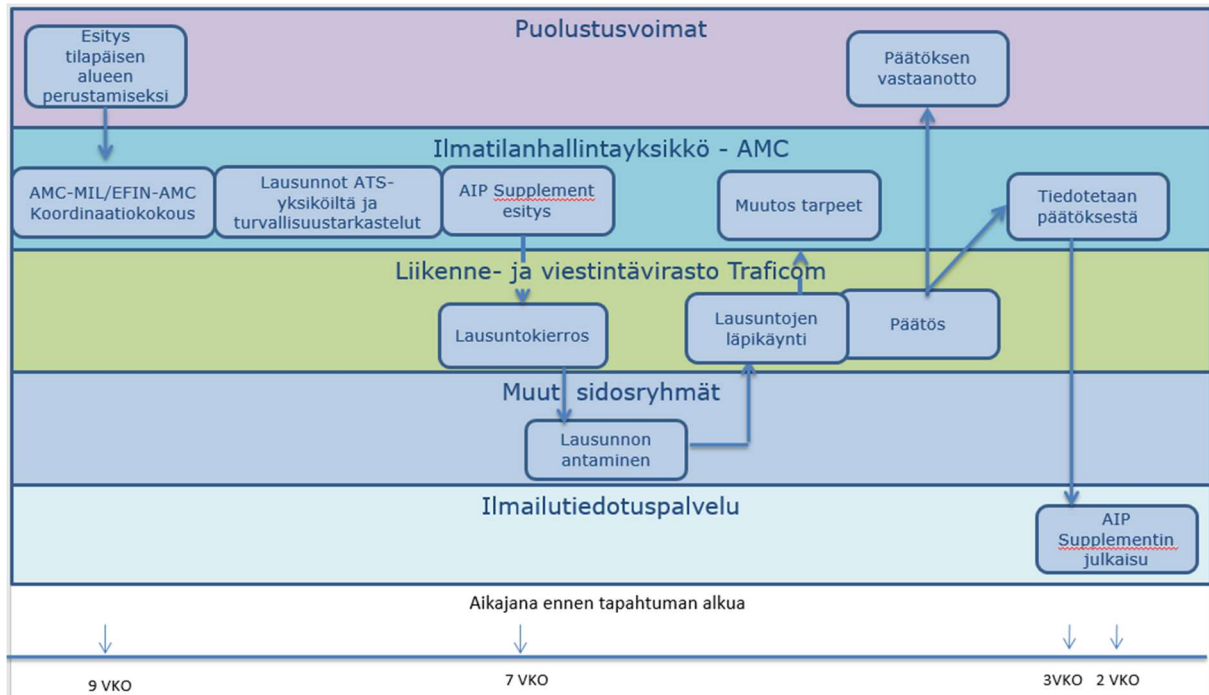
Puolustusvoimat

Esitys tilapäisen alueen perustamiseksi

Päätöksen vastaanotto

Ilmatilanhallintayksikkö - AMC

AMC-MIL/EFIN-AMC Koordinaatiokokous

Lausunnot ATS-yksiköiltä ja turvallisuustarkastelut

AIP Supplement esitys

Muutos tarpeet

Tiedotetaan päätöksestä

Liikenne- ja viestintävirasto Traficom

Lausuntokierros

Lausuntojen läpikäynti

Päätös

Muut sidosryhmät

Lausunnon antaminen

Ilmailutiedotuspalvelu

AIP Supplementin julkaisu

Aikajana ennen tapahtuman alkua

9 VKO

7 VKO

3VKO 2 VKO